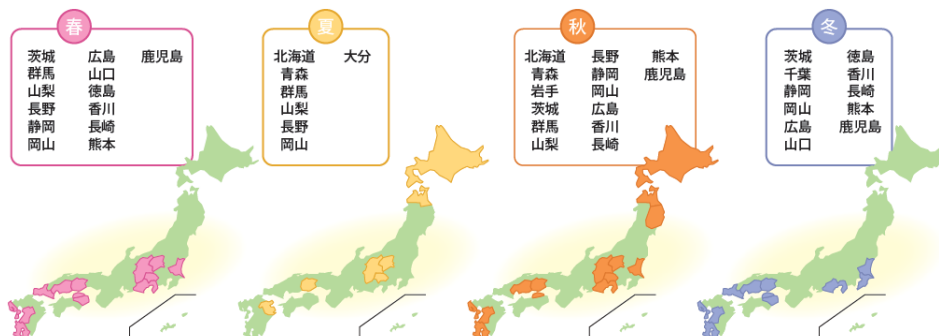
春
茨城
群馬
山梨
長野
静岡
岡山
広島
山口
徳島
香川
長崎
熊本
鹿児島

夏
北海道
青森
群馬
山梨
長野
岡山
大分

秋
北海道
青森
岩手
茨城
群馬
山梨
長野
静岡
岡山
広島
香川
長崎
熊本
鹿児島

冬
茨城
千葉
静岡
岡山
広島
山口
徳島
香川
長崎
熊本
鹿児島